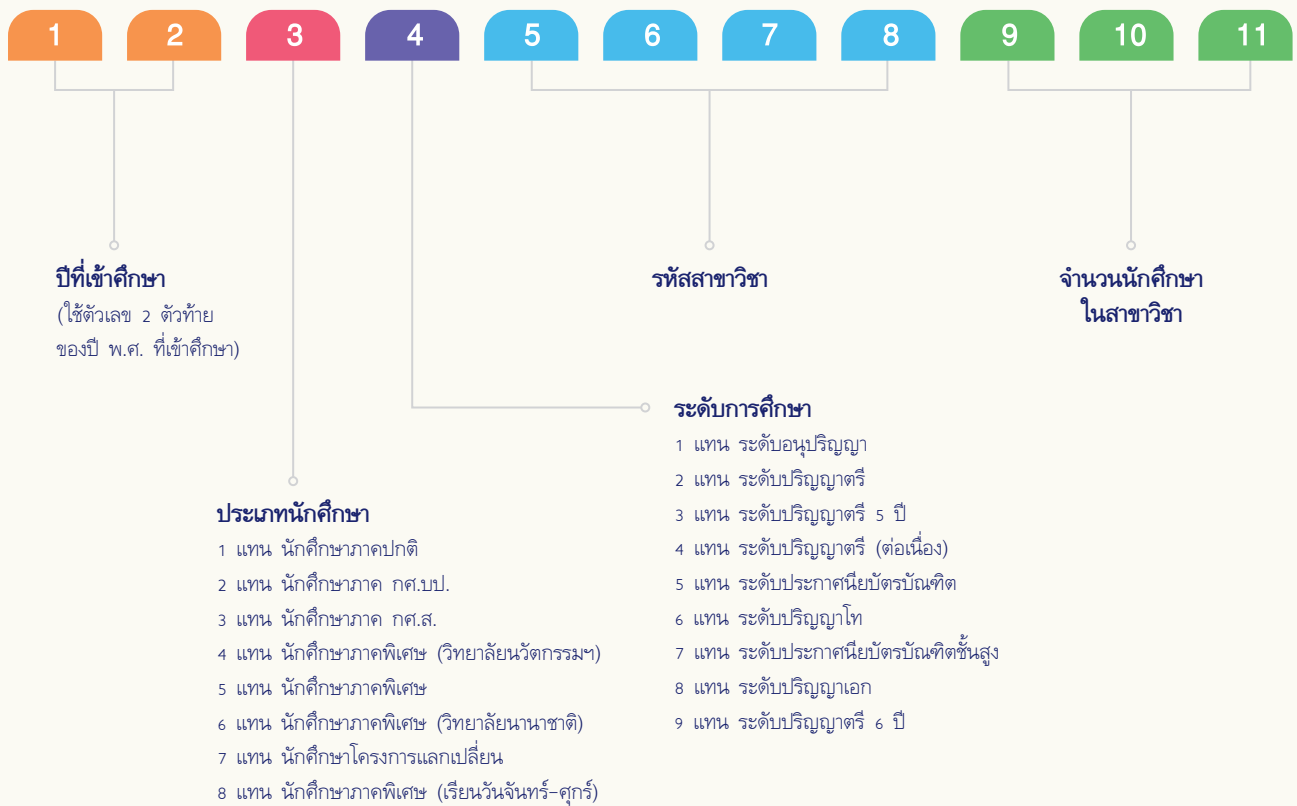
1 2 3 4 5 6 7 8 9 10 11

ปีที่เข้าศึกษา
(ใช้ตัวเลข 2 ตัวท้าย ของปี พ.ศ. ที่เข้าศึกษา)

รหัสสาขาวิชา

จำนวนนักศึกษา
ในสาขาวิชา

ระดับการศึกษา
1 แทน ระดับอนุปริญญา
2 แทน ระดับปริญญาตรี
3 แทน ระดับปริญญาตรี 5 ปี
4 แทน ระดับปริญญาตรี (ต่อเนื่อง)
5 แทน ระดับประกาศนียบัตรบัณฑิต
6 แทน ระดับปริญญาโท
7 แทน ระดับประกาศนียบัตรบัณฑิตชั้นสูง
8 แทน ระดับปริญญาเอก
9 แทน ระดับปริญญาตรี 6 ปี

ประเภทนักศึกษา
1 แทน นักศึกษาภาคปกติ
2 แทน นักศึกษาภาค กศ.บป.
3 แทน นักศึกษาภาค กศ.ส.
4 แทน นักศึกษาภาคพิเศษ (วิทยาลัยนวัตกรรมฯ)
5 แทน นักศึกษาภาคพิเศษ
6 แทน นักศึกษาภาคพิเศษ (วิทยาลัยนานาชาติ)
7 แทน นักศึกษาโครงการแลกเปลี่ยน
8 แทน นักศึกษาภาคพิเศษ (เรียนวันจันทร์-ศุกร์)